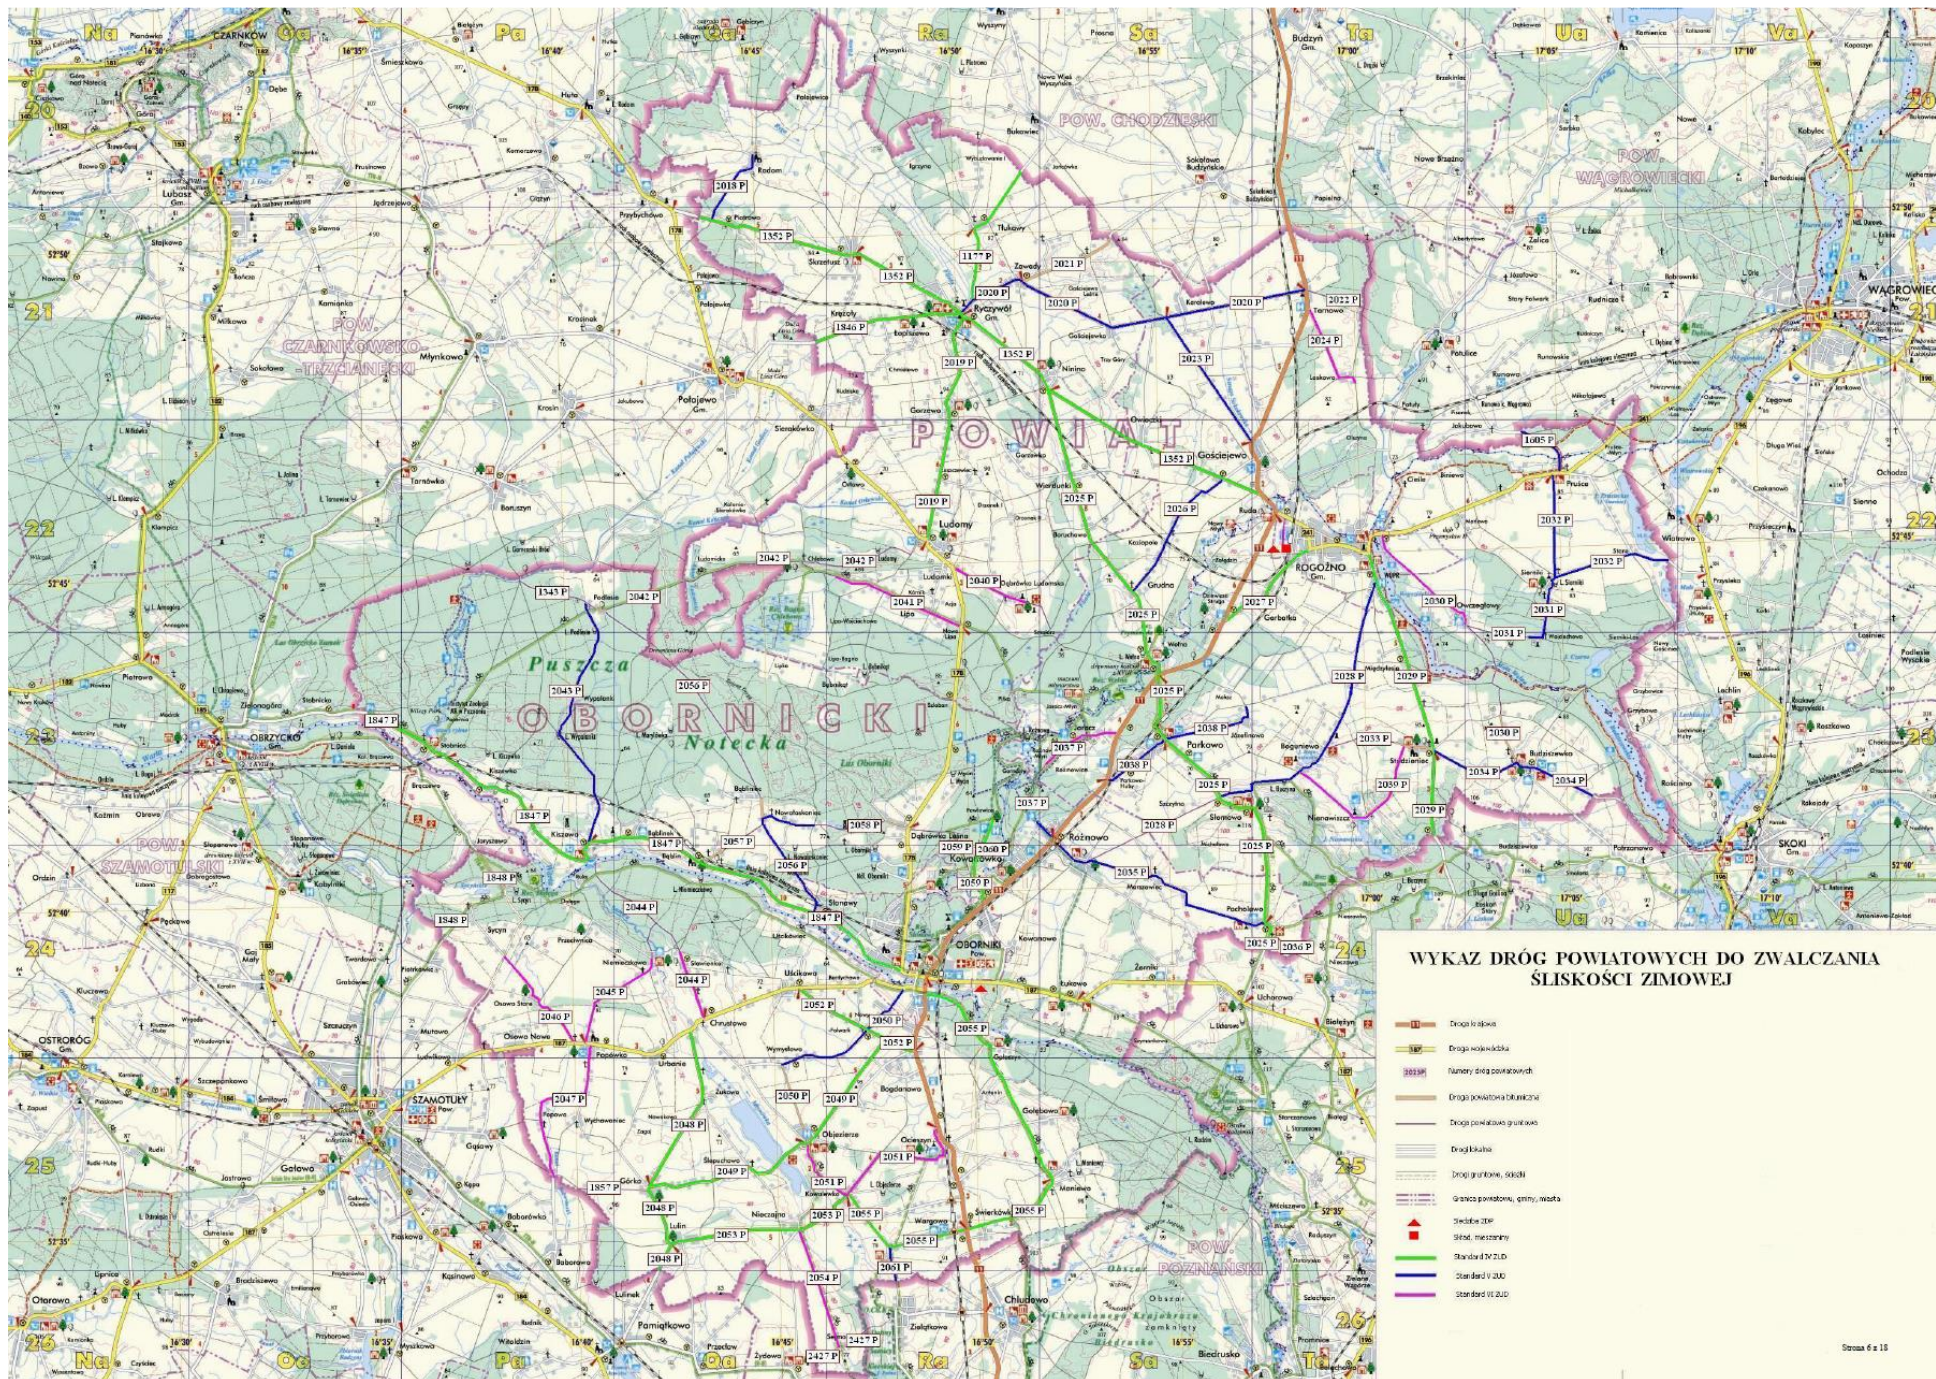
WYKAZ DRÓG POWIATOWYCH DO ZWALCZANIA ŚLISKOŚCI ZIMOWEJ

Droga krajowa
Droga wojewódzka
Numery dróg powiatowych
Droga powiatowa bitumiczna
Droga powiatowa gruntowa
Drogi lokalne
Drogi gruntowe, ścieżki
Granica powiatowa, gminy, miasta
Siedziba ZDP
Sól, mieszanina
Standard IV ZUD
Standard V ZUD
Standard VI ZUD

POWIAT OBORNICKI

Puszcza Notecka

POW. CHODZIESKI
POW. WĄGROWIECKI
POW. CZARNKOWSKO-TRZCIANECKI
POW. SZAMOTULSKI
POW. POZNAŃSKI

CZARNKÓW
WĄGROWIEC
ROGOŹNO
OBORNIKI
OBRZYCKO
SZAMOTUŁY
OSTRORÓG
SKOKI
RYCZYWÓŁ
POŁAJEWO
LUDOMY
PARKOWO
CHRUSTOWO
ŁUKOWO

1352 P
2018 P
1177 P
2021 P
2020 P
2022 P
1846 P
2019 P
2024 P
2023 P
1552 P
2025 P
2026 P
2027 P
2042 P
2040 P
2041 P
1343 P
2043 P
2056 P
1847 P
1605 P
2032 P
2030 P
2031 P
2028 P
2029 P
2033 P
2034 P
2038 P
2037 P
2057 P
2058 P
2059 P
2060 P
2035 P
2036 P
1848 P
1848 P
2044 P
2045 P
2040 P
2047 P
2048 P
2049 P
2050 P
2051 P
2052 P
2053 P
2054 P
2055 P
2061 P
1857 P
2427 P

Strona 6 z 18